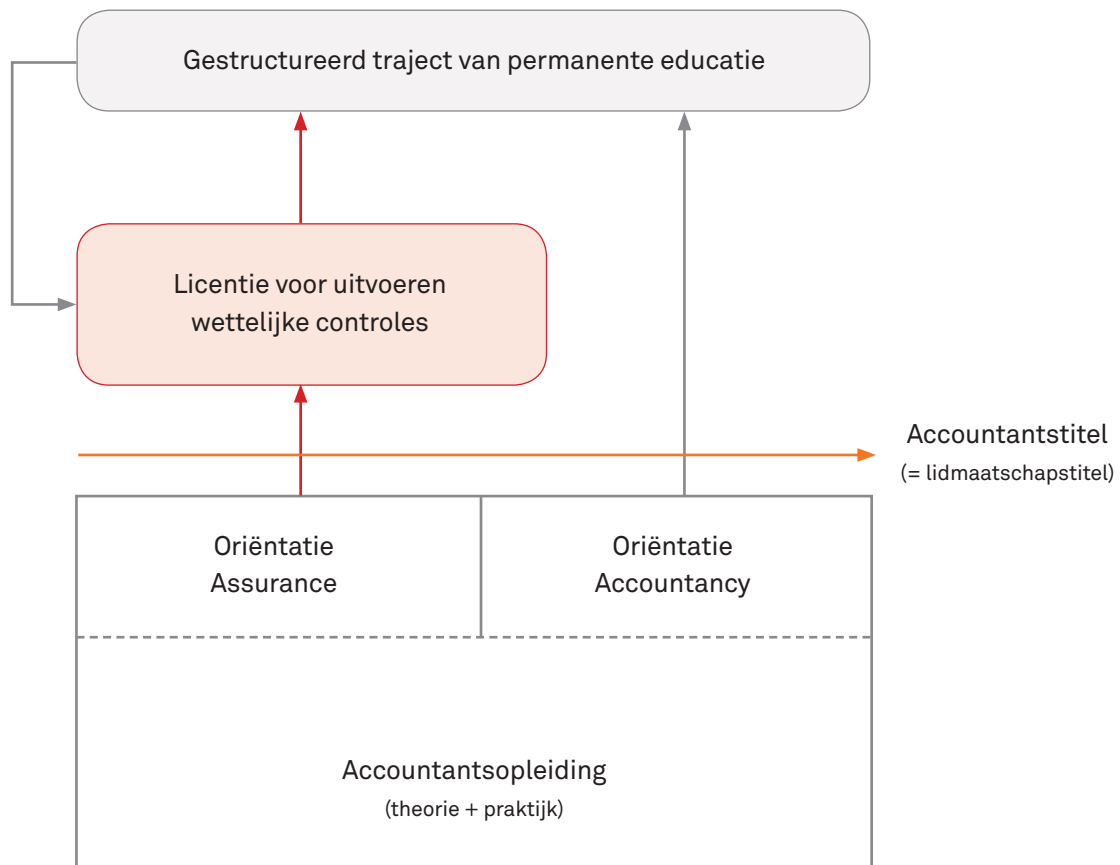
Gestructureerd traject van permanente educatie

Licentie voor uitvoeren wettelijke controles

Accountantstitel
(= lidmaatschapstitel)

Oriëntatie
Assurance

Oriëntatie
Accountancy

Accountantsopleiding
(theorie + praktijk)